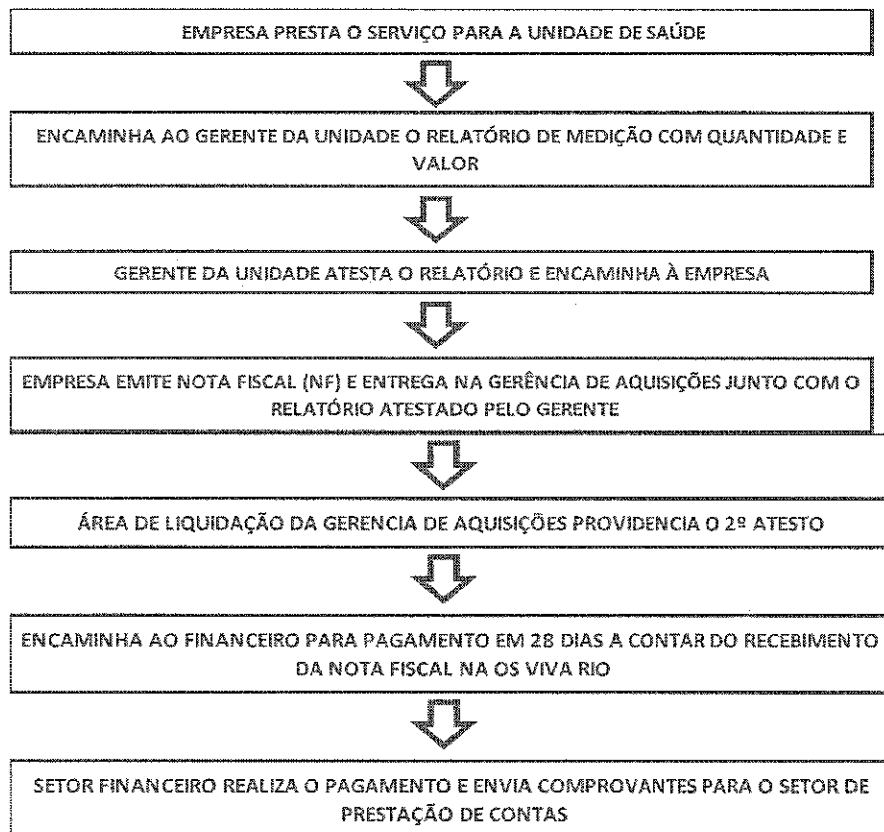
EMPRESA PRESTA O SERVIÇO PARA A UNIDADE DE SAÚDE

ENCAMINHA AO GERENTE DA UNIDADE O RELATÓRIO DE MEDIÇÃO COM QUANTIDADE E VALOR

GERENTE DA UNIDADE ATESTA O RELATÓRIO E ENCAMINHA À EMPRESA

EMPRESA EMITE NOTA FISCAL (NF) E ENTREGA NA GERÊNCIA DE AQUISIÇÕES JUNTO COM O RELATÓRIO ATESTADO PELO GERENTE

ÁREA DE LIQUIDAÇÃO DA GERENCIA DE AQUISIÇÕES PROVIDENCIA O 2º ATESTO

ENCAMINHA AO FINANCEIRO PARA PAGAMENTO EM 28 DIAS A CONTAR DO RECEBIMENTO DA NOTA FISCAL NA OS VIVA RIO

SETOR FINANCEIRO REALIZA O PAGAMENTO E ENVIA COMPROVANTES PARA O SETOR DE PRESTAÇÃO DE CONTAS